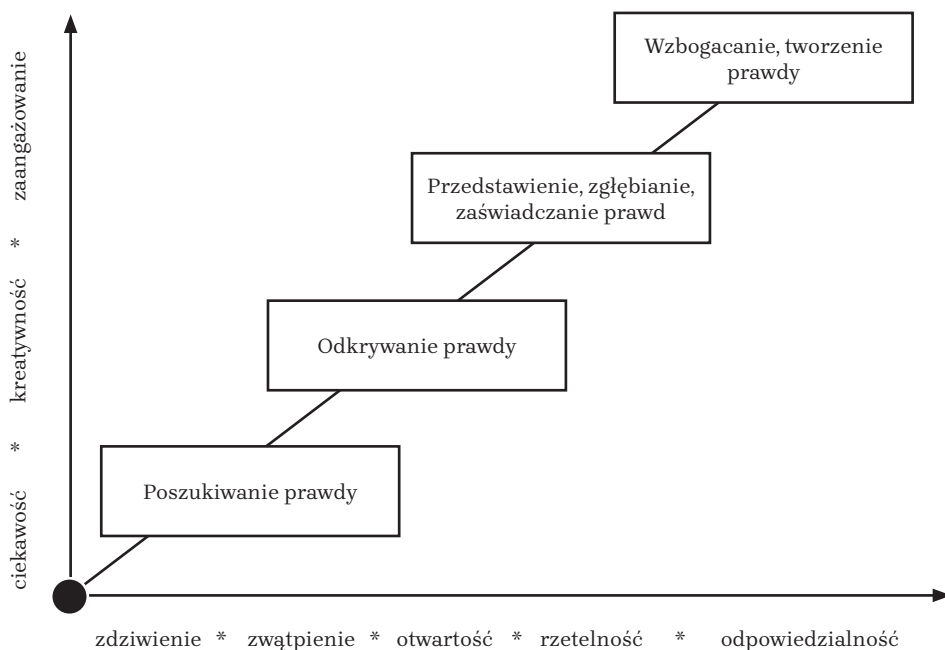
ciekawość * kreatywność * zaangażowanie

Wzbogacanie, tworzenie prawdy

Przedstawienie, zgłębianie, zaświadczanie prawd

Odkrywanie prawdy

Poszukiwanie prawdy

zdziwienie * zwątpienie * otwartość * rzetelność * odpowiedzialność